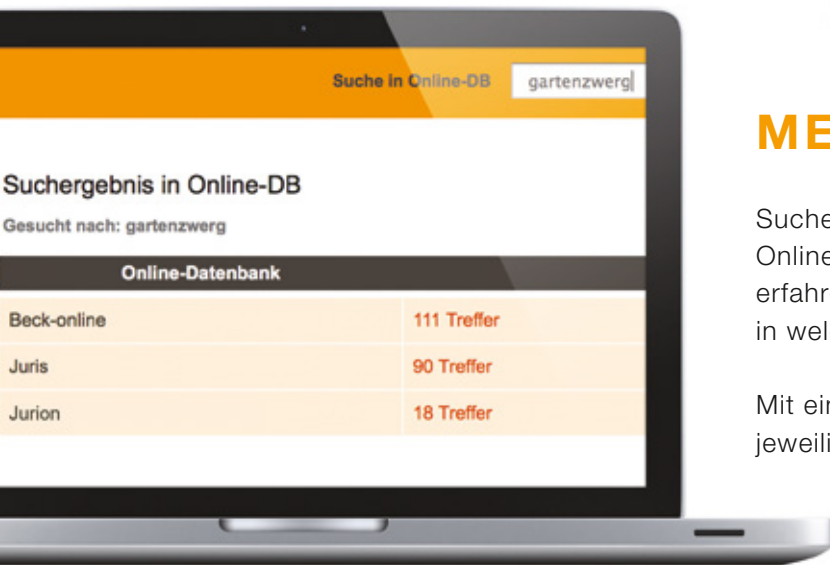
Suche in Online-DB gartenzwerg

Suchergebnis in Online-DB

Gesucht nach: gartenzwerg

| Online-Datenbank | |
|---|---|
| Beck-online | 111 Treffer |
| Juris | 90 Treffer |
| Jurion | 18 Treffer |

ME

Suche
Online
erfahr
in wel

Mit ei
jeweili